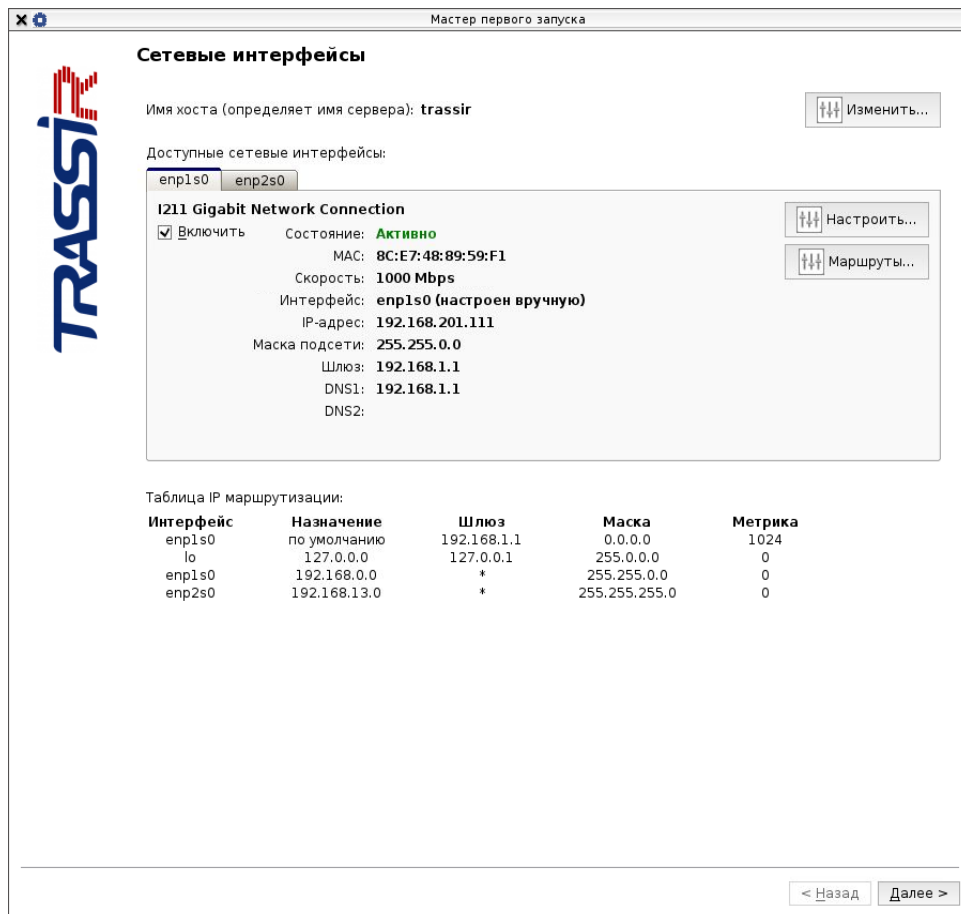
Мастер первого запуска

TRASSIR

Сетевые интерфейсы

Имя хоста (определяет имя сервера): trassir

Изменить...

Доступные сетевые интерфейсы:

enp1s0 enp2s0

I211 Gigabit Network Connection

Включить

Состояние: Активно
MAC: 8C:E7:48:89:59:F1
Скорость: 1000 Mbps
Интерфейс: enp1s0 (настроен вручную)
IP-адрес: 192.168.201.111
Маска подсети: 255.255.0.0
Шлюз: 192.168.1.1
DNS1: 192.168.1.1
DNS2:

Настроить...

Маршруты...

Таблица IP маршрутизации:

| Интерфейс | Назначение | Шлюз | Маска | Метрика |
|---|---|---|---|---|
| enp1s0 | по умолчанию | 192.168.1.1 | 0.0.0.0 | 1024 |
| lo | 127.0.0.0 | 127.0.0.1 | 255.0.0.0 | 0 |
| enp1s0 | 192.168.0.0 | * | 255.255.0.0 | 0 |
| enp2s0 | 192.168.13.0 | * | 255.255.255.0 | 0 |

< Назад

Далее >